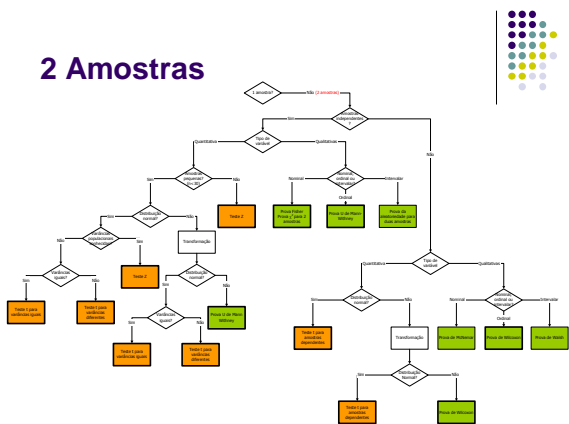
2 Amostras

1 amostra?

Não (2 amostras)

Amostras independentes

Sim

Tipo de variável

Quantitativa

Qualitativa

Amostras pequenas? (n < 30)

Sim

Não

Teste Z

Distribuição normal?

Sim

Não

Variâncias populacionais conhecidas?

Não

Sim

Teste Z

Transformação

Variâncias iguais?

Sim

Não

Teste t para variâncias iguais

Teste t para variâncias diferentes

Distribuição normal?

Sim

Não

Prova U de Mann Whitney

Variâncias iguais?

Sim

Não

Teste t para variâncias iguais

Teste t para variâncias diferentes

Nominal

Nominal ordinal ou intervalar

Intervalar

Ordinal

Prova Fisher Prova $\chi^2$ para 2 amostras

Prova U de Mann Whitney

Prova de aleatoriedade para duas amostras

Não

Tipo de variável

Quantitativa

Qualitativa

Distribuição normal?

Sim

Não

Teste t para amostras dependentes

Transformação

Distribuição normal?

Sim

Não

Teste t para amostras dependentes

Prova de Wilcoxon

Nominal

Nominal ordinal ou intervalar

Intervalar

Ordinal

Prova de Mcnemar

Prova de Wilcoxon

Prova de Walsh